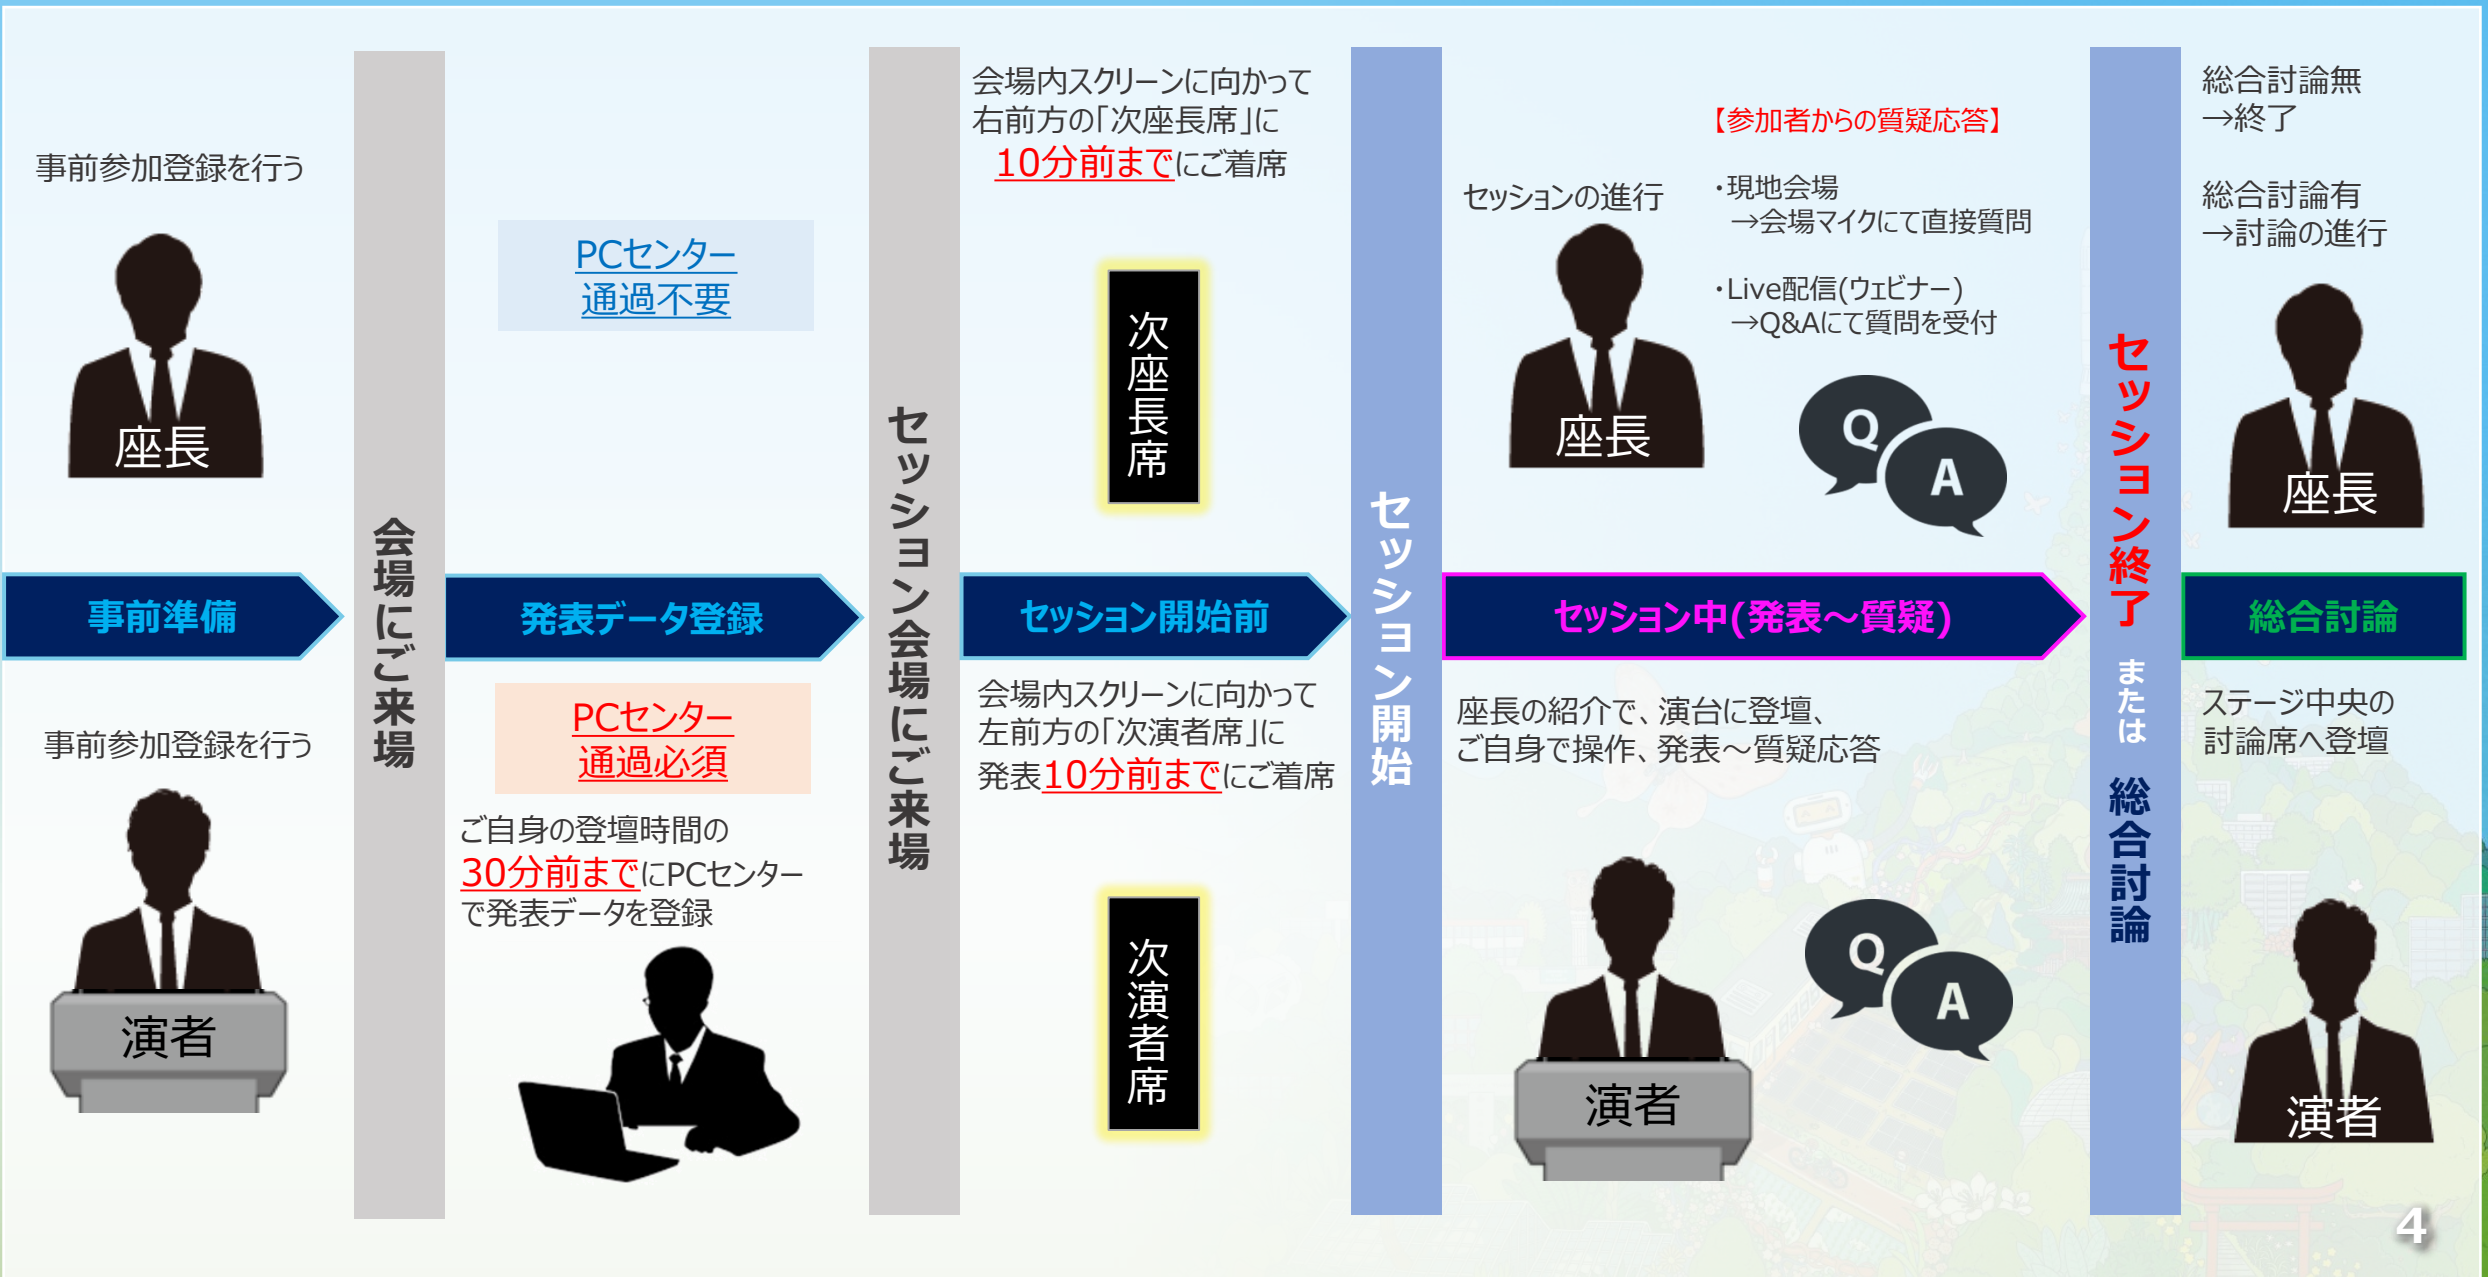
事前参加登録を行う

座長

事前準備

事前参加登録を行う

演者

会場にご来場

PCセンター
通過不要

発表データ登録

PCセンター
通過必須

ご自身の登壇時間の30分前までにPCセンターで発表データを登録

セッション会場にご来場

会場内スクリーンに向かって右前方の「次座長席」に10分前までにご着席

次座長席

セッション開始前

会場内スクリーンに向かって左前方の「次演者席」に発表10分前までにご着席

次演者席

セッション開始

セッションの進行

座長

【参加者からの質疑応答】

・現地会場
→会場マイクにて直接質問

・Live配信(ウェビナー)
→Q&Aにて質問を受付

Q A

セッション中(発表～質疑)

座長の紹介で、演台に登壇、ご自身で操作、発表～質疑応答

演者

Q A

セッション終了 または 総合討論

総合討論無
→終了

総合討論有
→討論の進行

座長

総合討論

ステージ中央の討論席へ登壇

演者

4